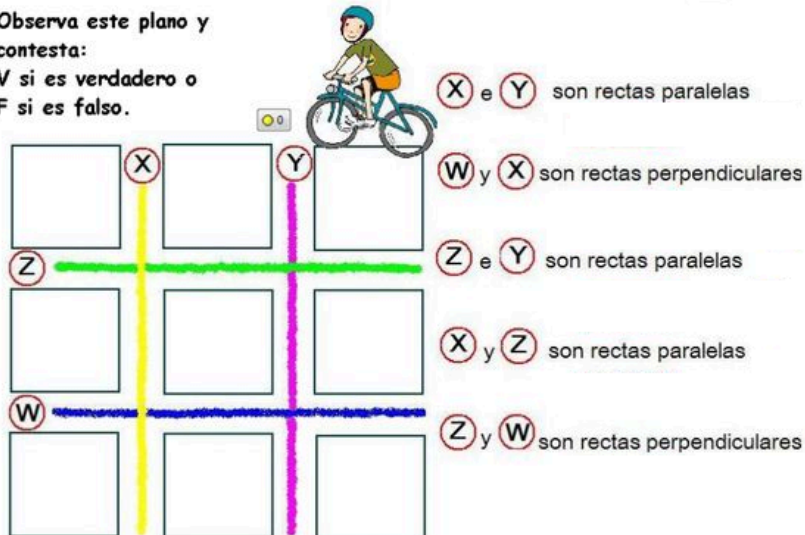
Observa este plano y contesta:
V si es verdadero o F si es falso.

o0

X

Y

Z

W

X e Y son rectas paralelas

W y X son rectas perpendiculares

Z e Y son rectas paralelas

X y Z son rectas paralelas

Z y W son rectas perpendiculares